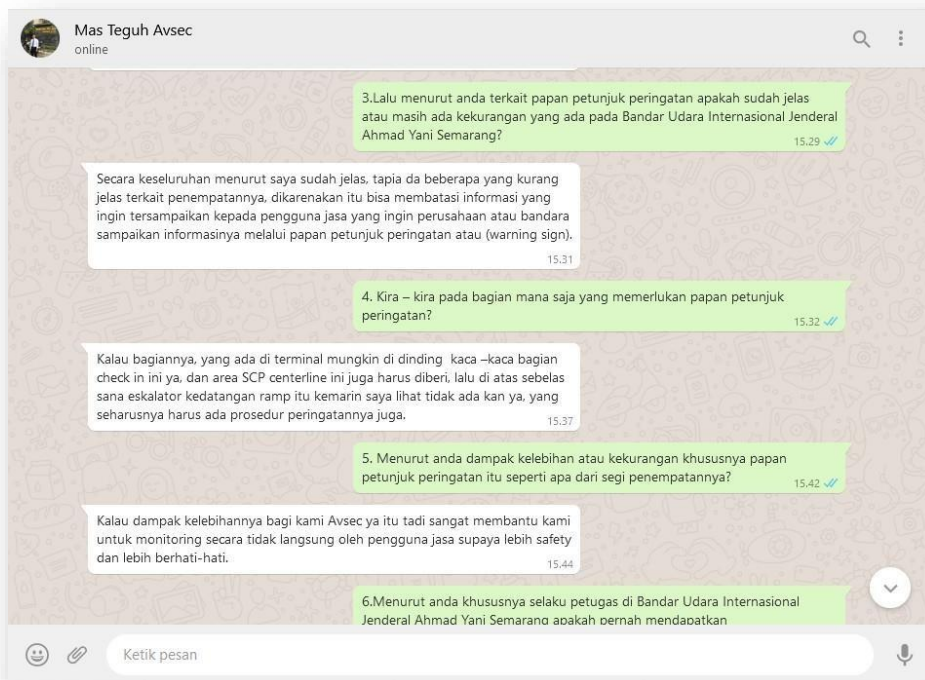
Mas Teguh Avsec
online

3.Lalu menurut anda terkait papan petunjuk peringatan apakah sudah jelas atau masih ada kekurangan yang ada pada Bandar Udara Internasional Jenderal Ahmad Yani Semarang?
15.29

Secara keseluruhan menurut saya sudah jelas, tapia da beberapa yang kurang jelas terkait penempatannya, dikarenakan itu bisa membatasi informasi yang ingin tersampaikan kepada pengguna jasa yang ingin perusahaan atau bandara sampaikan informasinya melalui papan petunjuk peringatan atau (warning sign).
15.31

4. Kira – kira pada bagian mana saja yang memerlukan papan petunjuk peringatan?
15.32

Kalau bagiannya, yang ada di terminal mungkin di dinding kaca –kaca bagian check in ini ya, dan area SCP centerline ini juga harus diberi, lalu di atas sebelas sana eskalator kedatangan ramp itu kemarin saya lihat tidak ada kan ya, yang seharusnya harus ada prosedur peringatannya juga.
15.37

5. Menurut anda dampak kelebihan atau kekurangan khususnya papan petunjuk peringatan itu seperti apa dari segi penempatannya?
15.42

Kalau dampak kelebihannya bagi kami Avsec ya itu tadi sangat membantu kami untuk monitoring secara tidak langsung oleh pengguna jasa supaya lebih safety dan lebih berhati-hati.
15.44

6.Menurut anda khususnya selaku petugas di Bandar Udara Internasional Jenderal Ahmad Yani Semarang apakah pernah mendapatkan

Ketik pesan